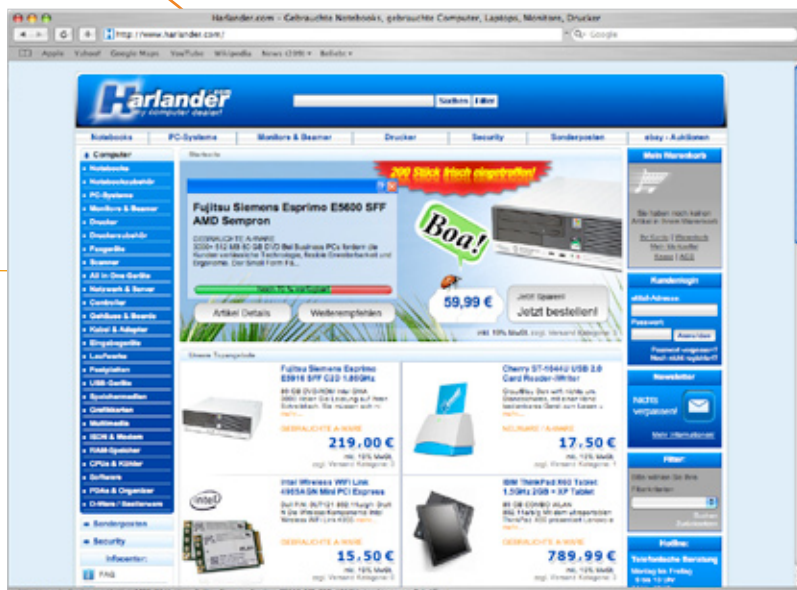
Harlander.com - Gebrauchte Notebooks, gebrauchte Computer, Laptops, Monitore, Drucker

http://www.harlander.com/

Q- Google

Apple Yahoo! Google Maps YouTube Wikipedia News (239) Beliebt

Harlander.com
ihr computer dealer!

Suchen Hilfe

Notebooks | PC-Systeme | Monitore & Beamer | Drucker | Security | Sonderposten | ebay - Auktionen

Computer
Notebooks
Notebookzubehör
PC-Systeme
Monitore & Beamer
Drucker
Druckerzubehör
Festplatten
Scanner
All in One Geräte
Netzwerk & Server
Controller
Gehäuse & Boards
Kabel & Adapter
Eingabegeräte
Laufwerke
Festplatten
USB-Geräte
Speichermedien
Grafikkarten
Multimedia
ISDN & Modem
RAM-Speicher
CPUs & Kühler
Software
PDAs & Organizer
D-Ware / Bastlerware

Sonderposten
Security
Infocenter:
FAQ

Startseite

200 Stück frisch eingetroffen!

Fujitsu Siemens Esprimo E5600 SFF AMD Sempron

Boa!

59,99 €

Jetzt Sparen! Jetzt bestellen!

Artikel Details | Weiterempfehlen

inkl. 19% MwSt. zzgl. Versand Kategorie 3

Unsere Topangebote

Fujitsu Siemens Esprimo E5616 SFF C2D 1,80GHz
GEBRAUCHTE A-WARE
219,00 €
inkl. 19% MwSt. zzgl. Versand Kategorie 3

Cherry ST-1044U USB 2.0 Card Reader-Writer
NEUWARE / A-WARE
17,50 €
inkl. 19% MwSt. zzgl. Versand Kategorie 3

Intel Wireless WiFi Link 4965AGN Mini PCI Express
GEBRAUCHTE A-WARE
15,50 €
inkl. 19% MwSt. zzgl. Versand Kategorie 3

IBM ThinkPad X60 Tablet 1,5GHz 2GB + XP Tablet
GEBRAUCHTE A-WARE
789,99 €
inkl. 19% MwSt. zzgl. Versand Kategorie 3

Mein Warenkorb
Sie haben noch keinen Artikel in Ihrem Warenkorb

Kundenlogin
eMail-Adresse
Passwort
Anmelden
Passwort vergessen?
Noch nicht registriert?

Newsletter
Nichts verpassen!
Mehr Informationen

Filter

Hotline:
Telefonische Beratung
Montag bis Freitag